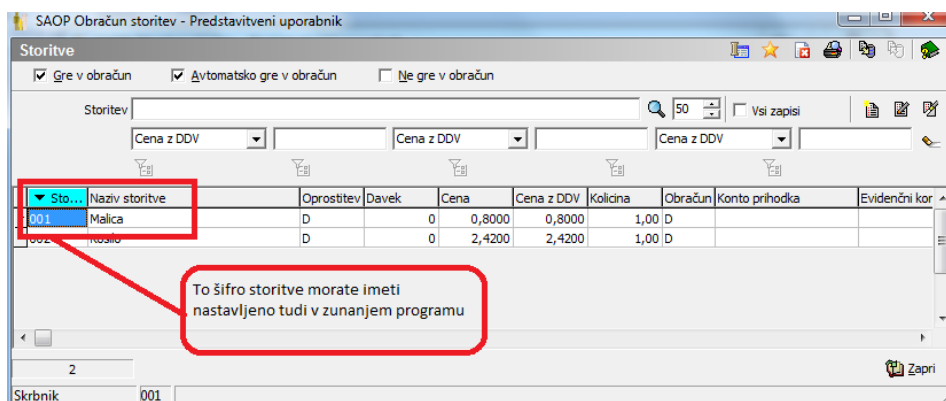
SAOP Obračun storitev - Predstavitveni uporabnik

Storitve

☑ Gre v obračun ☑ Avtomatsko gre v obračun ☐ Ne gre v obračun

Storitev 50 ☐ Vsi zapisi

Cena z DDV Cena z DDV Cena z DDV

| Sto... | Naziv storitve | Oprostitev | Davek | Cena | Cena z DDV | Kolicina | Obračun | Konto prihodka | Evidenčni kor |
|---|---|---|---|---|---|---|---|---|---|
| 001 | Malica | D | 0 | 0,8000 | 0,8000 | 1,00 | D | | |
| 002 | Kosilo | D | 0 | 2,4200 | 2,4200 | 1,00 | D | | |

To šifro storitve morate imeti nastavljeno tudi v zunanjem programu

2

Zapri

Skrbnik 001